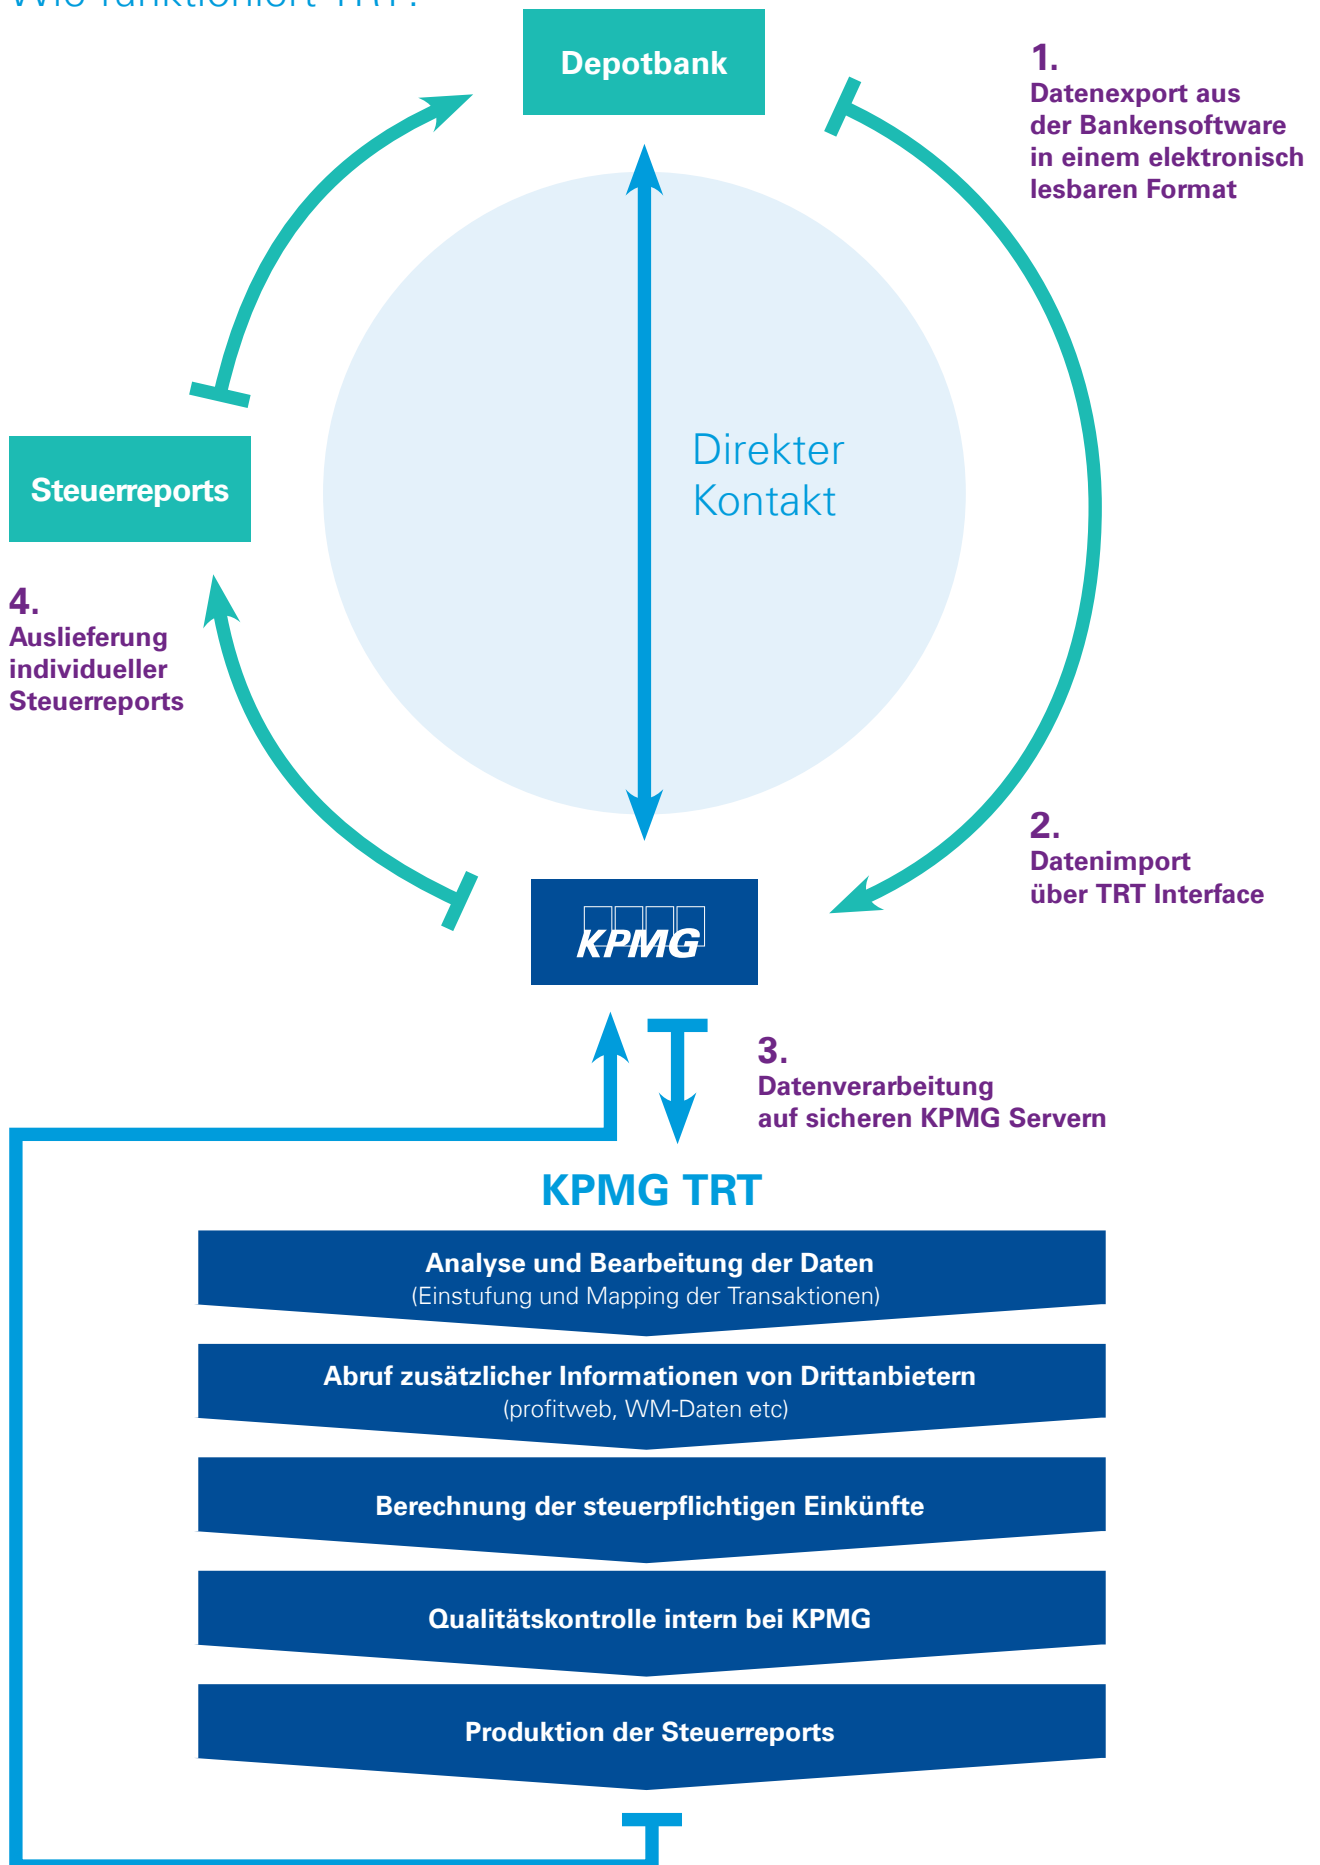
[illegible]

Depotbank

1.
Datenexport aus der Bankensoftware in einem elektronisch lesbaren Format

Direkter Kontakt

Steuerreports

4.
Auslieferung individueller Steuerreports

2.
Datenimport über TRT Interface

KPMG

3.
Datenverarbeitung auf sicheren KPMG Servern

KPMG TRT

Analyse und Bearbeitung der Daten
(Einstufung und Mapping der Transaktionen)

Abruf zusätzlicher Informationen von Drittanbietern
(profitweb, WM-Daten etc)

Berechnung der steuerpflichtigen Einkünfte

Qualitätskontrolle intern bei KPMG

Produktion der Steuerreports